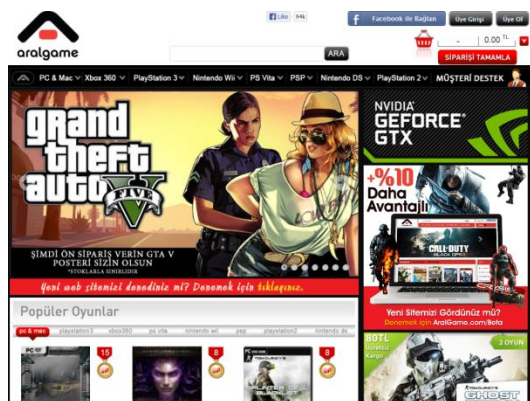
aralgame

Like 94k

Facebook ile Bağlan

Üye Girişi

Üye Ol

ARA

0.00 TL

SİPARİŞİ TAMAMLA

PC & Mac

Xbox 360

PlayStation 3

Nintendo Wii

PS Vita

PSP

Nintendo DS

PlayStation 2

MÜŞTERİ DESTEK

grand theft auto FIVE V

ŞİMDİ ÖN SİPARİŞ VERİN GTA V POSTERİ SİZİN OLSUN

*STOKLARLA SINIRLIDIR

Yeni web sitemizi denediniz mi? Denemek için tıklayınız.

NVIDIA GEFORCE GTX

+%10 Daha Avantajlı

CALL DUTY BLACK OPS II

Yeni Sitemizi Gördünüz mü? Denemek için AralGame.com/Beta

Popüler Oyunlar

pc & mac

playstation3

xbox360

ps vita

nintendo wii

psp

playstation2

nintendo ds

15

8

8

BOTL

2 OYUN

GHOST